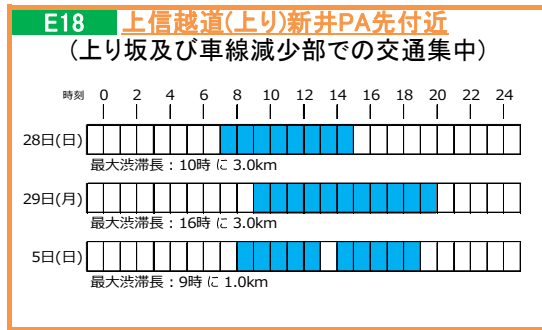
E18 上信越道(上り)新井PA先付近
(上り坂及び車線減少部での交通集中)

時刻 0 2 4 6 8 10 12 14 16 18 20 22 24

28日(日)
最大渋滞長：10時 に 3.0km

29日(月)
最大渋滞長：16時 に 3.0km

5日(日)
最大渋滞長：9時 に 1.0km